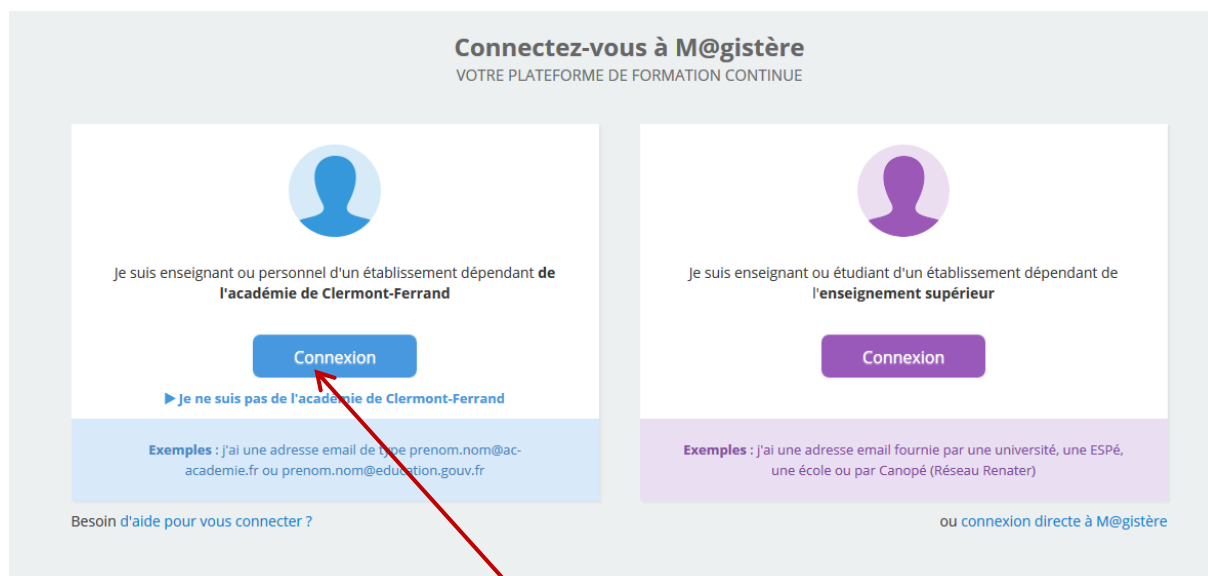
Connectez-vous à M@gistère
VOTRE PLATEFORME DE FORMATION CONTINUE

Je suis enseignant ou personnel d'un établissement dépendant **de l'académie de Clermont-Ferrand**

Connexion

▶ Je ne suis pas de l'académie de Clermont-Ferrand

**Exemples :** j'ai une adresse email de type prenom.nom@ac-academie.fr ou prenom.nom@education.gouv.fr

Je suis enseignant ou étudiant d'un établissement dépendant de l'**enseignement supérieur**

Connexion

**Exemples :** j'ai une adresse email fournie par une université, une ESPé, une école ou par Canopé (Réseau Renater)

Besoin d'aide pour vous connecter ?

ou connexion directe à M@gistère